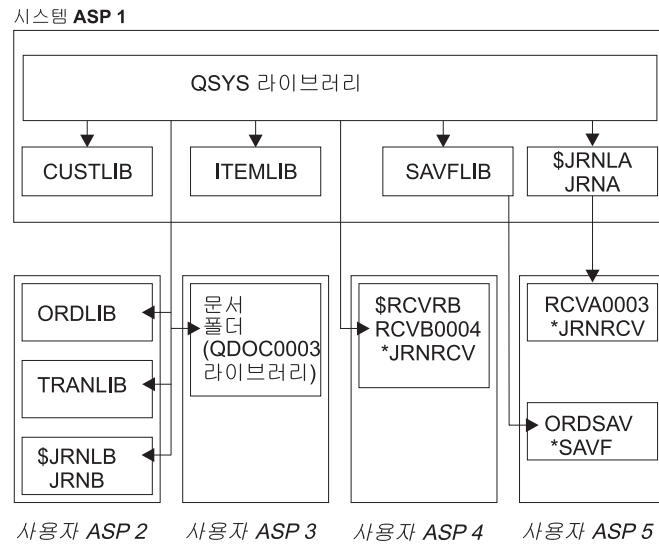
시스템 ASP 1

QSYS 라이브러리

CUSTLIB

ITEMLIB

SAVFLIB

$JRNLA
JRNA

ORDLIB

TRANLIB

$JRNLB
JRNB

문서
폴더
(QDOC0003
라이브러리)

$RCVRB
RCVB0004
*JRNRCV

RCVA0003
*JRNRCV

ORDSAV
*SAVF

사용자 ASP 2

사용자 ASP 3

사용자 ASP 4

사용자 ASP 5